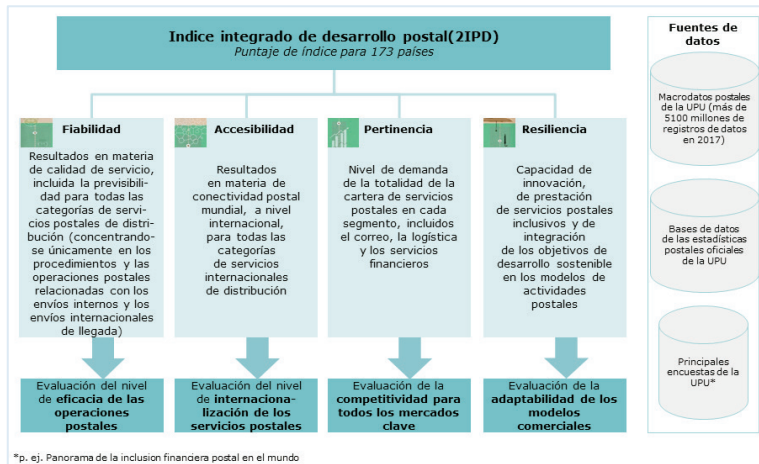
Indice integrado de desarrollo postal(2IPD)
Puntaje de índice para 173 países

Fiabilidad
Resultados en materia de calidad de servicio, incluida la previsibilidad para todas las categorías de servicios postales de distribución (concentrándose únicamente en los procedimientos y las operaciones postales relacionadas con los envíos internos y los envíos internacionales de llegada)

Evaluación del nivel de eficacia de las operaciones postales

Accesibilidad
Resultados en materia de conectividad postal mundial, a nivel internacional, para todas las categorías de servicios internacionales de distribución

Evaluación del nivel de internacionalización de los servicios postales

Pertinencia
Nivel de demanda de la totalidad de la cartera de servicios postales en cada segmento, incluidos el correo, la logística y los servicios financieros

Evaluación de la competitividad para todos los mercados clave

Resiliencia
Capacidad de innovación, de prestación de servicios postales inclusivos y de integración de los objetivos de desarrollo sostenible en los modelos de actividades postales

Evaluación de la adaptabilidad de los modelos comerciales

Fuentes de datos

Macrodatos postales de la UPU (más de 5100 millones de registros de datos en 2017)

Bases de datos de las estadísticas postales oficiales de la UPU

Principales encuestas de la UPU*

*p. ej. Panorama de la inclusion financiera postal en el mundo